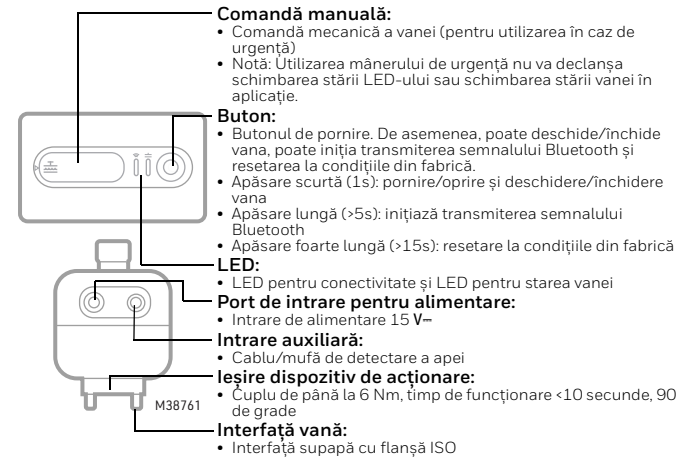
Comandă manuală:
• Comandă mecanică a vanei (pentru utilizarea în caz de urgență)
• Notă: Utilizarea mânerului de urgență nu va declanșa schimbarea stării LED-ului sau schimbarea stării vanei în aplicație.

Buton:
• Butonul de pornire. De asemenea, poate deschide/închide vana, poate iniția transmiterea semnalului Bluetooth și resetarea la condițiile din fabrică.
• Apăsare scurtă (1s): pornire/oprire și deschidere/închidere vana
• Apăsare lungă (>5s): inițiază transmiterea semnalului Bluetooth
• Apăsare foarte lungă (>15s): resetare la condițiile din fabrică

LED:
• LED pentru conectivitate și LED pentru starea vanei

Port de intrare pentru alimentare:
• Intrare de alimentare 15 V⎓

Intrare auxiliară:
• Cablu/mufă de detectare a apei

Ieșire dispozitiv de acționare:
• Cuplu de până la 6 Nm, timp de funcționare <10 secunde, 90 de grade

Interfață vană:
• Interfață supapă cu flanșă ISO

M38761